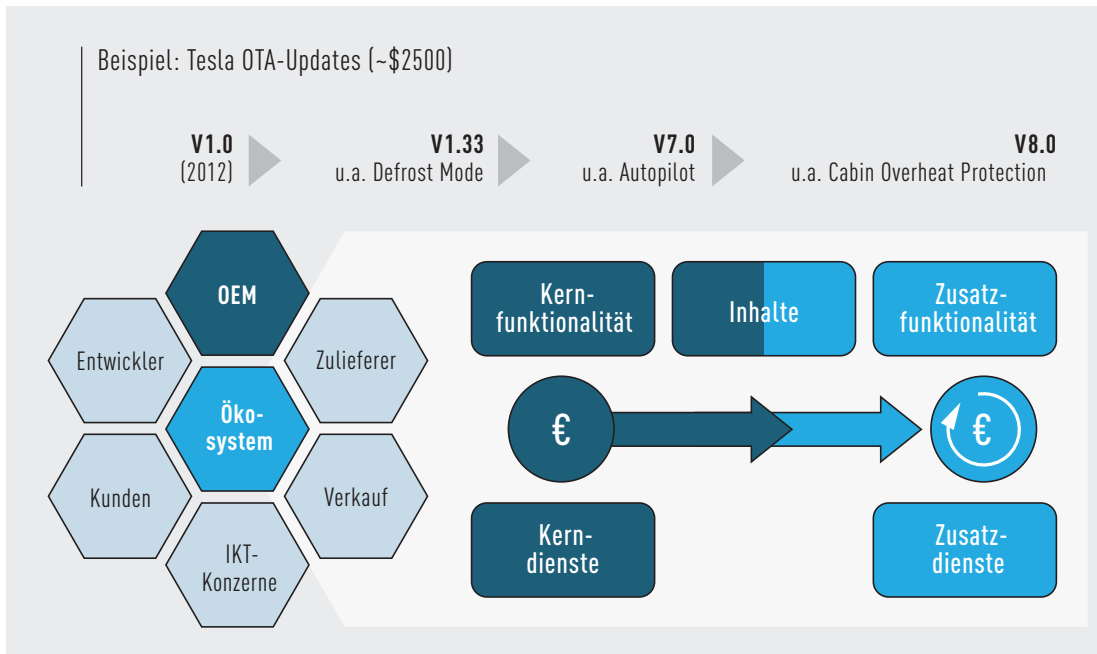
Beispiel: Tesla OTA-Updates (~\$2500)

**V1.0**
(2012)

**V1.33**
u.a. Defrost Mode

**V7.0**
u.a. Autopilot

**V8.0**
u.a. Cabin Overheat Protection

OEM

Entwickler

Zulieferer

Öko-
system

Kunden

Verkauf

IKT-
Konzerne

Kernfunktionalität

Inhalte

Zusatzfunktionalität

€

€

Kerndienste

Zusatzdienste